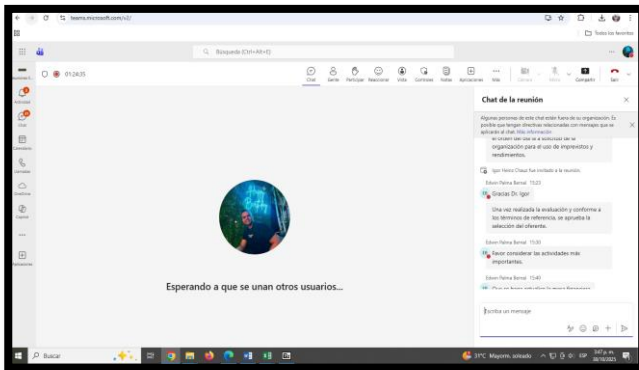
teams.microsoft.com/v2/

Todos los favoritos

Búsqueda (Ctrl+Alt+E)

01:24:35

Chat Gente Participar Reaccionar Vista Controles Notas Aplicaciones Más Cámara Micro Compartir Salir

Actividad Chat Calendario Llamadas OneDrive Copilot Aplicaciones

Chat de la reunión

Algunas personas de este chat están fuera de su organización. Es posible que tengan directivas relacionadas con mensajes que se apliquen al chat. Más información

el orden del día a solicitud de la organización para el uso de imprevistos y rendimientos.

Igor Heinz Chauz fue invitado a la reunión.

Edwin Palma Bernal 15:22

Gracias Dr. Igor

Una vez realizada la evaluación y conforme a los términos de referencia, se aprueba la selección del oferente.

Edwin Palma Bernal 15:30

Favor considerar las actividades más importantes.

Edwin Palma Bernal 15:40

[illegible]

Escribir un mensaje

Esperando a que se unan otros usuarios...

Buscar

31°C Mayorm. soleado ESP 3:47 p. m. 08/10/2024